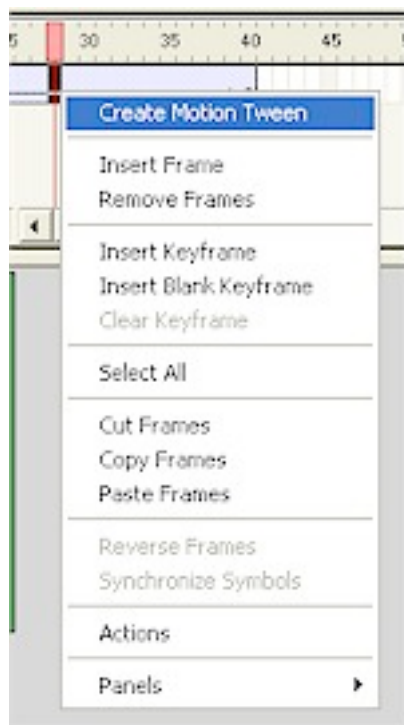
5 30 35 40 45

Create Motion Tween

Insert Frame
Remove Frames

Insert Keyframe
Insert Blank Keyframe
Clear Keyframe

Select All

Cut Frames
Copy Frames
Paste Frames

Reverse Frames
Synchronize Symbols

Actions

Panels